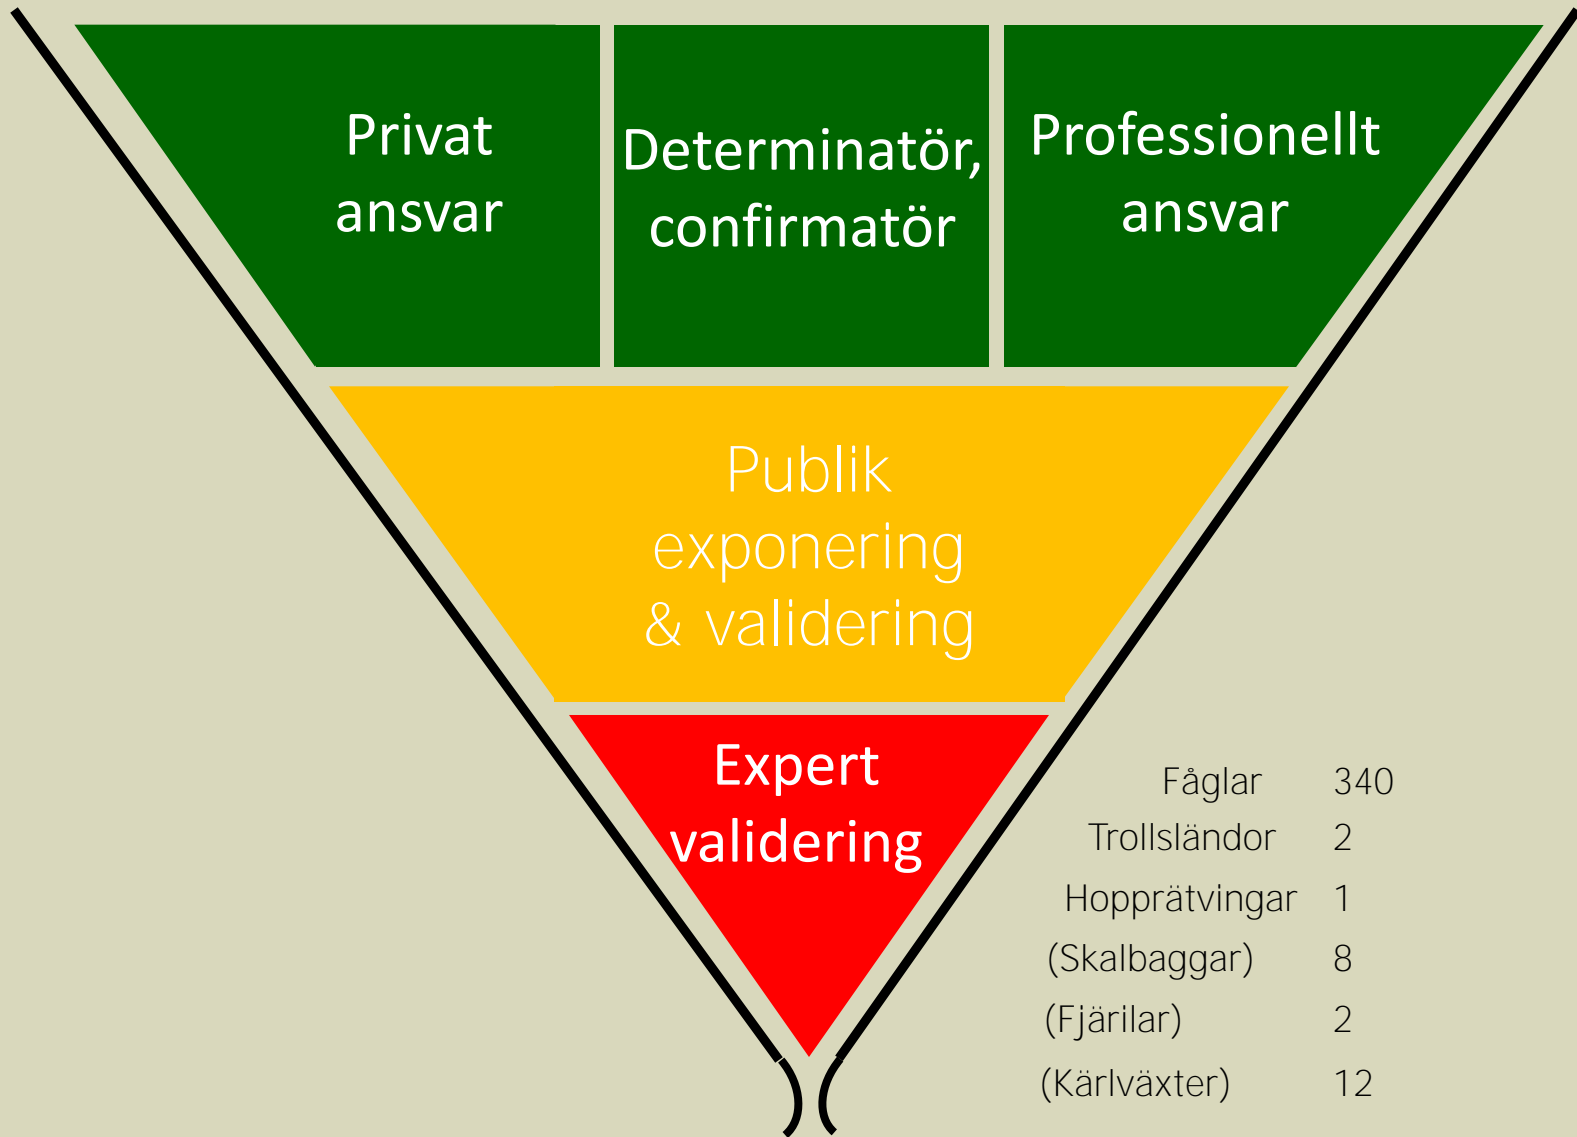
Privat ansvar

Determinatör, confirmatör

Professionellt ansvar

Publik exponering & validering

Expert validering

| | |
|---|---|
| Fåglar | 340 |
| Trollsländor | 2 |
| Hopprätvingar | 1 |
| (Skalbaggar) | 8 |
| (Fjärilar) | 2 |
| (Kärlväxter) | 12 |